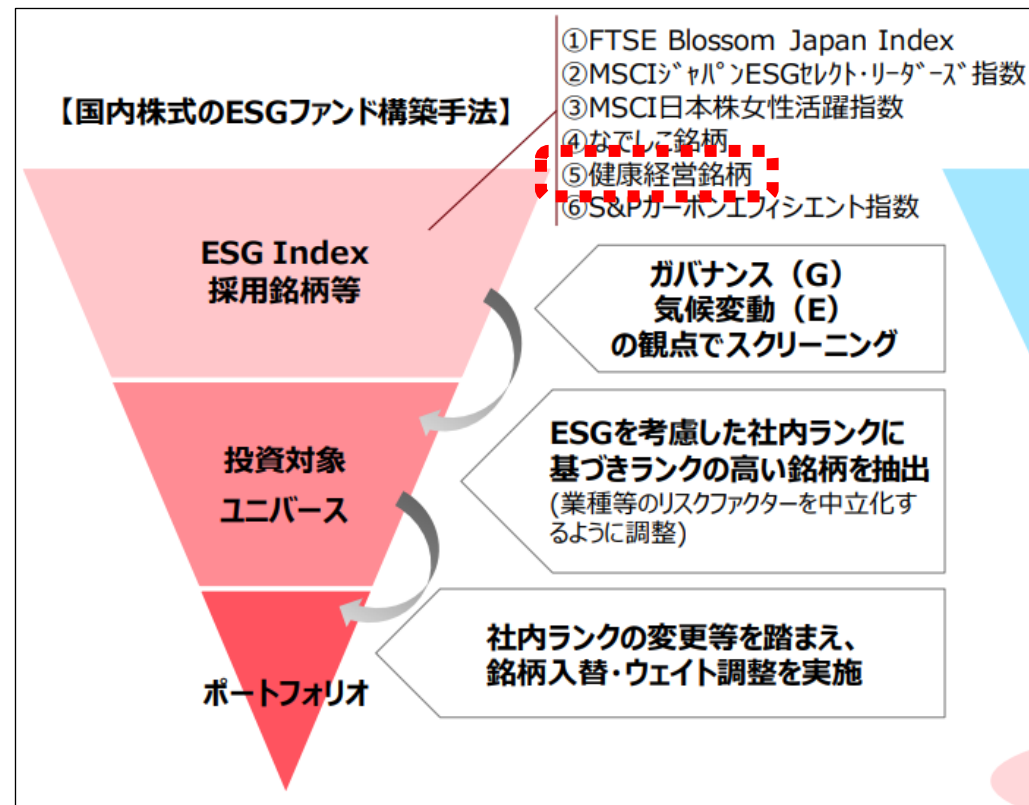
【国内株式のESGファンド構築手法】

①FTSE Blossom Japan Index
②MSCIジャパンESGセレクト・リーダーズ指数
③MSCI日本株女性活躍指数
④なでしこ銘柄
⑤健康経営銘柄
⑥S&Pカーボンエフィシエント指数

ESG Index
採用銘柄等

ガバナンス（G）
気候変動（E）
の観点でスクリーニング

投資対象
ユニバース

ESGを考慮した社内ランクに基づきランクの高い銘柄を抽出
(業種等のリスクファクターを中立化するように調整)

ポートフォリオ

社内ランクの変更等を踏まえ、銘柄入替・ウェイト調整を実施